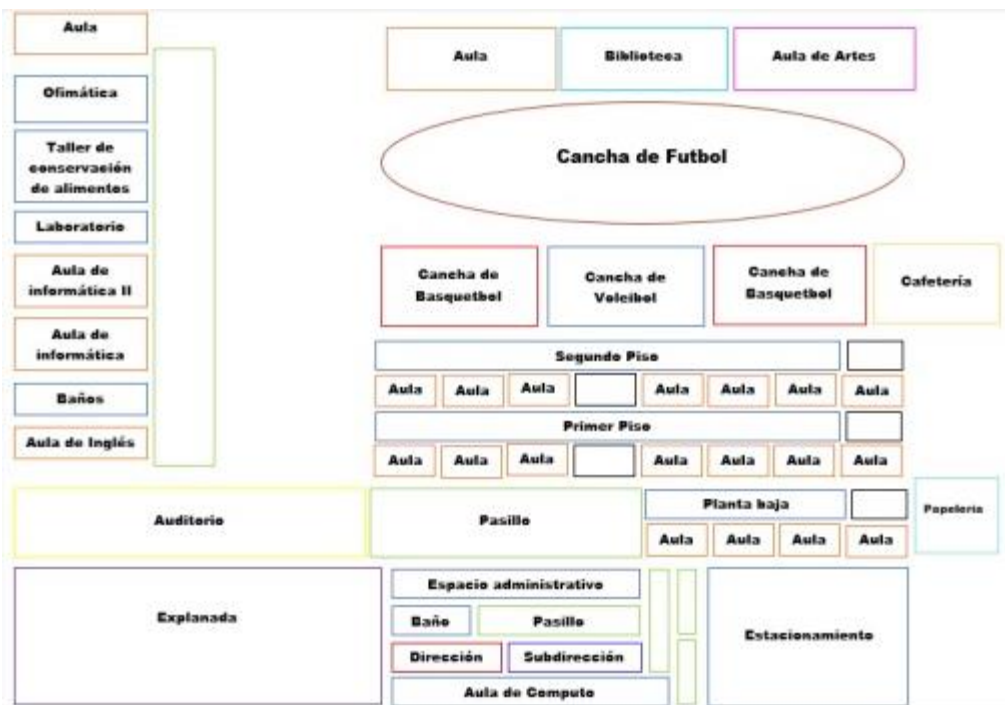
Aula

Ofimática

Taller de conservación de alimentos

Laboratorio

Aula de informática II

Aula de informática

Baños

Aula de Inglés

Aula

Biblioteca

Aula de Artes

Cancha de Futbol

Cancha de Basquetbol

Cancha de Voleibol

Cancha de Basquetbol

Cafetería

Segundo Piso

Aula Aula Aula Aula Aula Aula Aula

Primer Piso

Aula Aula Aula Aula Aula Aula Aula

Auditorio

Pasillo

Planta baja

Aula Aula Aula Aula

Papelería

Explanada

Espacio administrativo

Baño

Pasillo

Dirección

Subdirección

Aula de Computo

Estacionamiento